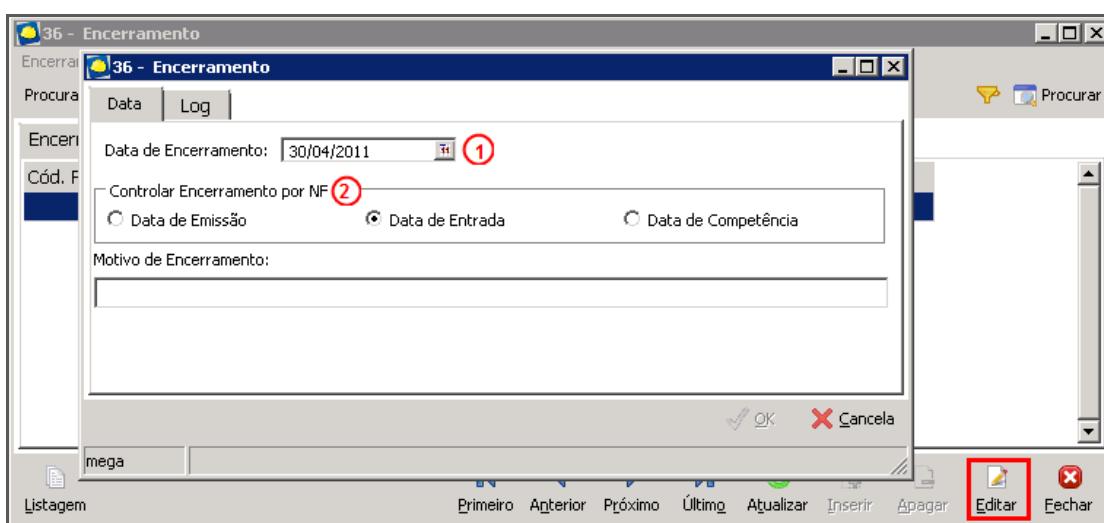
36 - Encerramento

Encerra

Procura

Procurar

Encer

Cód. F

36 - Encerramento

Data | Log

Data de Encerramento: 30/04/2011 1

Controlar Encerramento por NF 2

Data de Emissão   Data de Entrada   Data de Competência

Motivo de Encerramento:

OK   Cancela

mega

Listagem   Primeiro   Anterior   Próximo   Último   Atualizar   Inserir   Apagar   Editar   Fechar